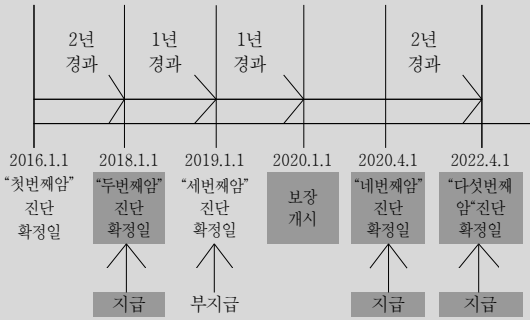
2년 경과

1년 경과

1년 경과

2년 경과

2016.1.1
"첫번째암" 진단 확정일

2018.1.1
"두번째암" 진단 확정일

지급

2019.1.1
"세번째암" 진단 확정일

부지급

2020.1.1
보장 개시

2020.4.1
"네번째암" 진단 확정일

지급

2022.4.1
"다섯번째암"진단 확정일

지급